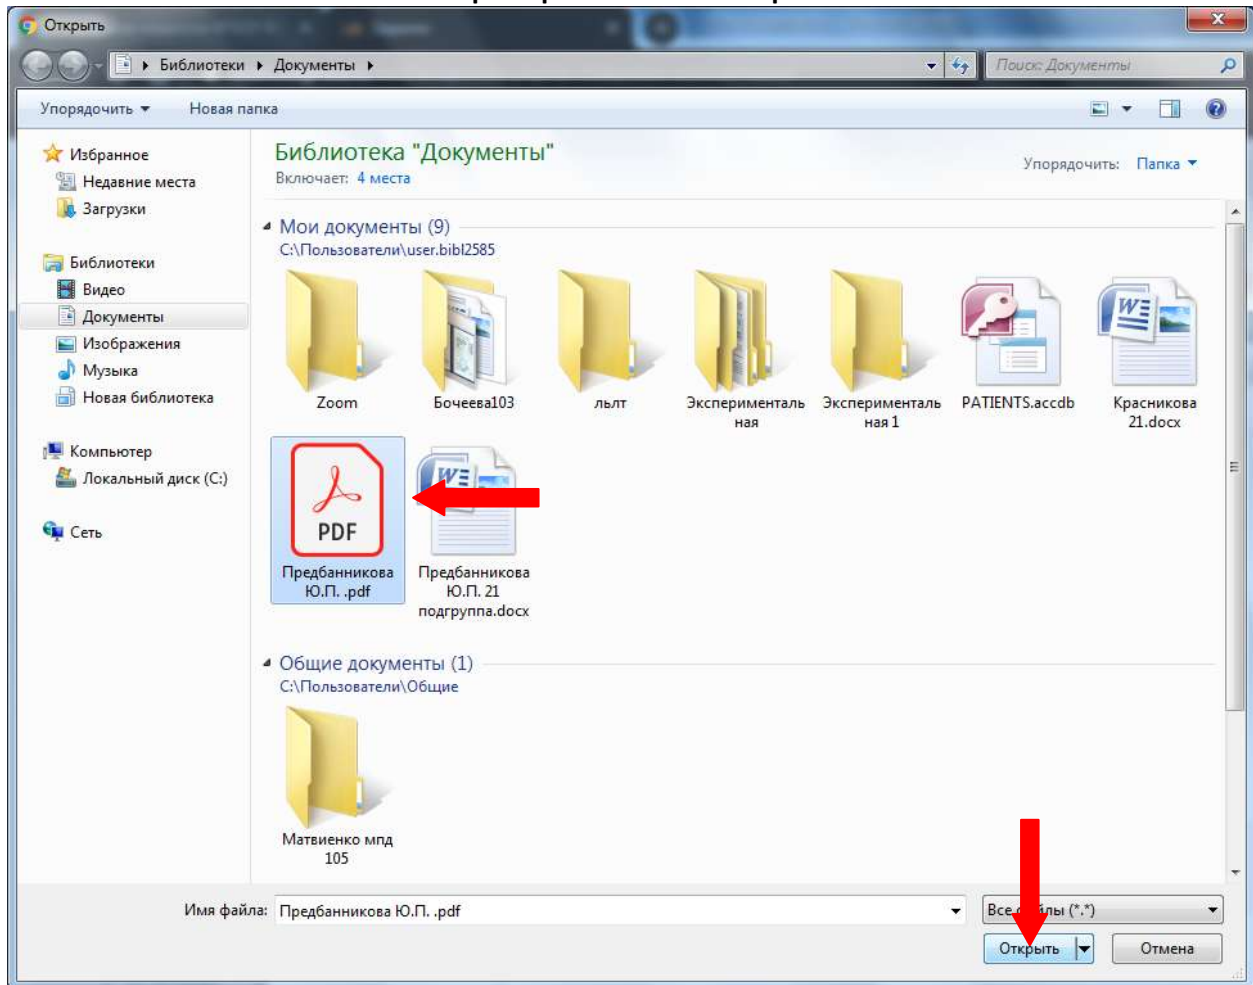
Открыть

Библиотеки ▸ Документы ▸

Поиск: Документы

Упорядочить ▾ Новая папка

Избранное
Недавние места
Загрузки

Библиотеки
Видео
Документы
Изображения
Музыка
Новая библиотека

Компьютер
Локальный диск (C:)

Сеть

Библиотека "Документы"
Включает: 4 места

Упорядочить: Папка ▾

Мои документы (9)
C:\Пользователи\user.bibl2585

Zoom
Бочеева103
ьльт
Экспериментальная
Экспериментальная 1
PATIENTS.accdb
Красникова 21.docx
PDF
Предбанникова Ю.П. .pdf
Предбанникова Ю.П. 21 подгруппа.docx

Общие документы (1)
C:\Пользователи\Общие

Матвиенко мпд 105

Имя файла: Предбанникова Ю.П. .pdf

Все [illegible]йлы (*.*)

Открыть

Отмена